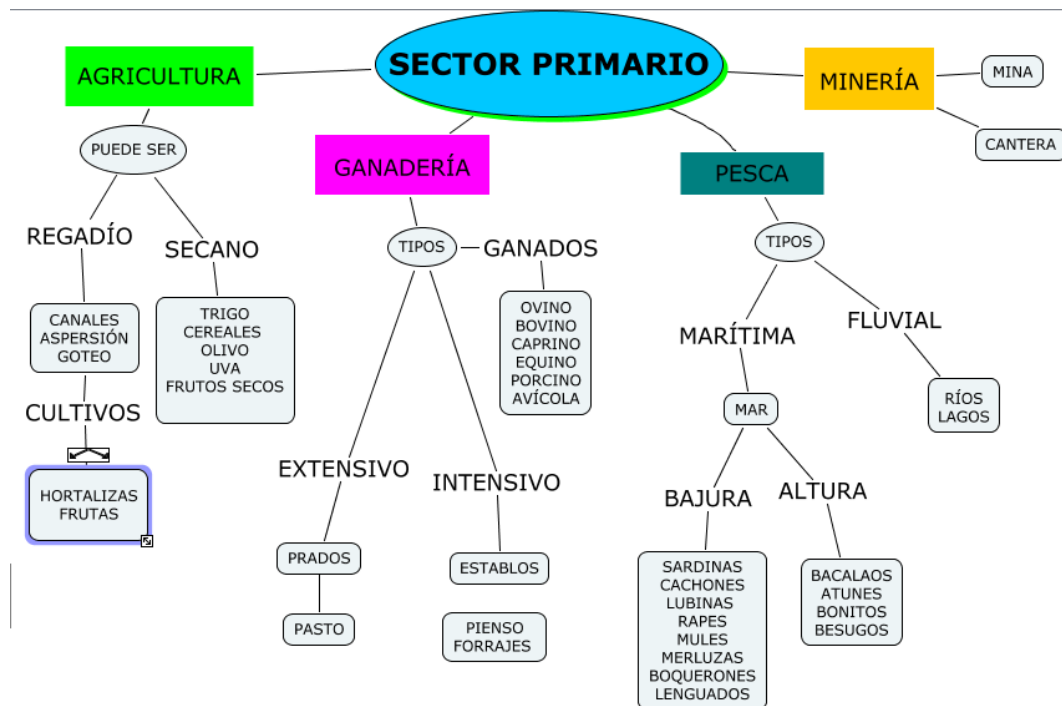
SECTOR PRIMARIO

AGRICULTURA

PUEDE SER

REGADÍO

CANALES
ASPERSIÓN
GOTEO

CULTIVOS

HORTALIZAS
FRUTAS

SECANO

TRIGO
CEREALES
OLIVO
UVA
FRUTOS SECOS

GANADERÍA

TIPOS

GANADOS

OVINO
BOVINO
CAPRINO
EQUINO
PORCINO
AVÍCOLA

EXTENSIVO

PRADOS

PASTO

INTENSIVO

ESTABLOS

PIENSO
FORRAJES

PESCA

TIPOS

MARÍTIMA

MAR

BAJURA

SARDINAS
CACHONES
LUBINAS
RAPES
MULES
MERLUZAS
BOQUERONES
LENGUADOS

ALTURA

BACALAOS
ATUNES
BONITOS
BESUGOS

FLUVIAL

RÍOS
LAGOS

MINERÍA

MINA

CANTERA